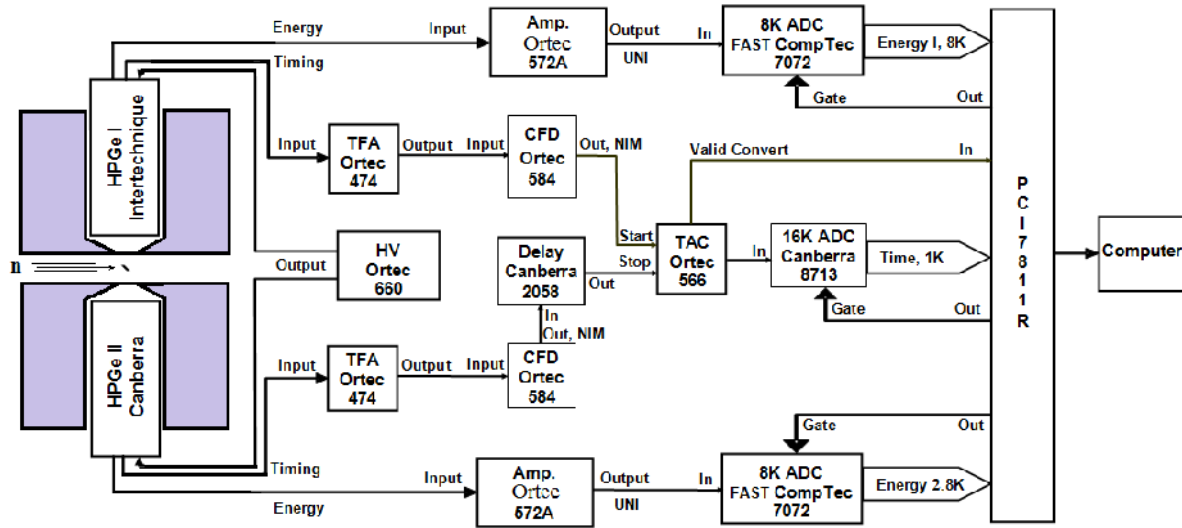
Energy
Input
Amp.
Ortec
572A
Output
UNI
In
8K ADC
FAST CompTec
7072
Energy I, 8K
Timing
Gate
Out
HPGe I
Intertechnique
Input
TFA
Ortec
474
Output
Input
CFD
Ortec
584
Out, NIM
Valid Convert
In
P
C
I
7
8
1
1
R
Computer
Start
TAC
Ortec
566
In
16K ADC
Canberra
8713
Time, 1K
n
Output
HV
Ortec
660
Delay
Canberra
2058
Stop
Out
Gate
Out
In
Out, NIM
HPGe II
Canberra
Input
TFA
Ortec
474
Output
Input
CFD
Ortec
584
Gate
Out
Timing
Input
Amp.
Ortec
572A
Output
UNI
In
8K ADC
FAST CompTec
7072
Energy 2.8K
Energy